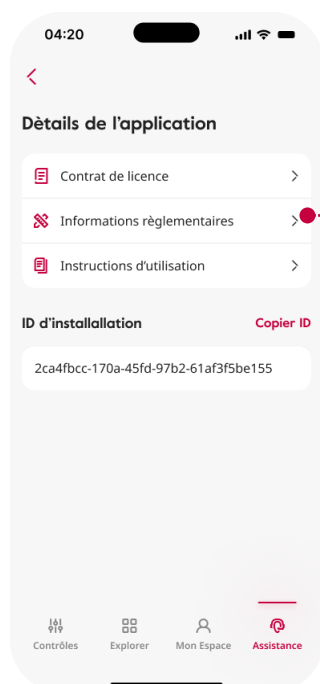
04:20

Dètails de l'application

Contrat de licence

Informations règlementaires

Instructions d'utilisation

ID d'installallation

Copier ID

2ca4fbcc-170a-45fd-97b2-61af3f5be155

Contrôles

Explorer

Mon Espace

Assistance